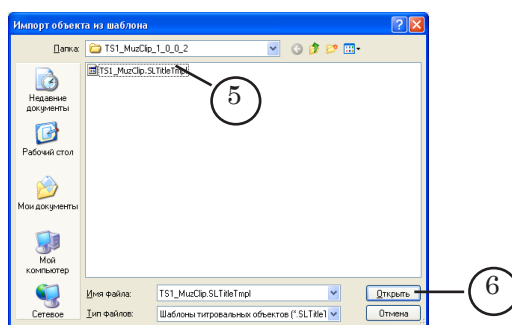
Импорт объекта из шаблона

Папка: TS1_MuzClip_1_0_0_2

TS1_MuzClip.SLTitleTmpl

5

Недавние документы

Рабочий стол

Мои документы

Мой компьютер

Сетевое

Имя файла: TS1_MuzClip.SLTitleTmpl

Тип файлов: Шаблоны титровальных объектов (*.SLTitle1

Открыть

Отмена

6